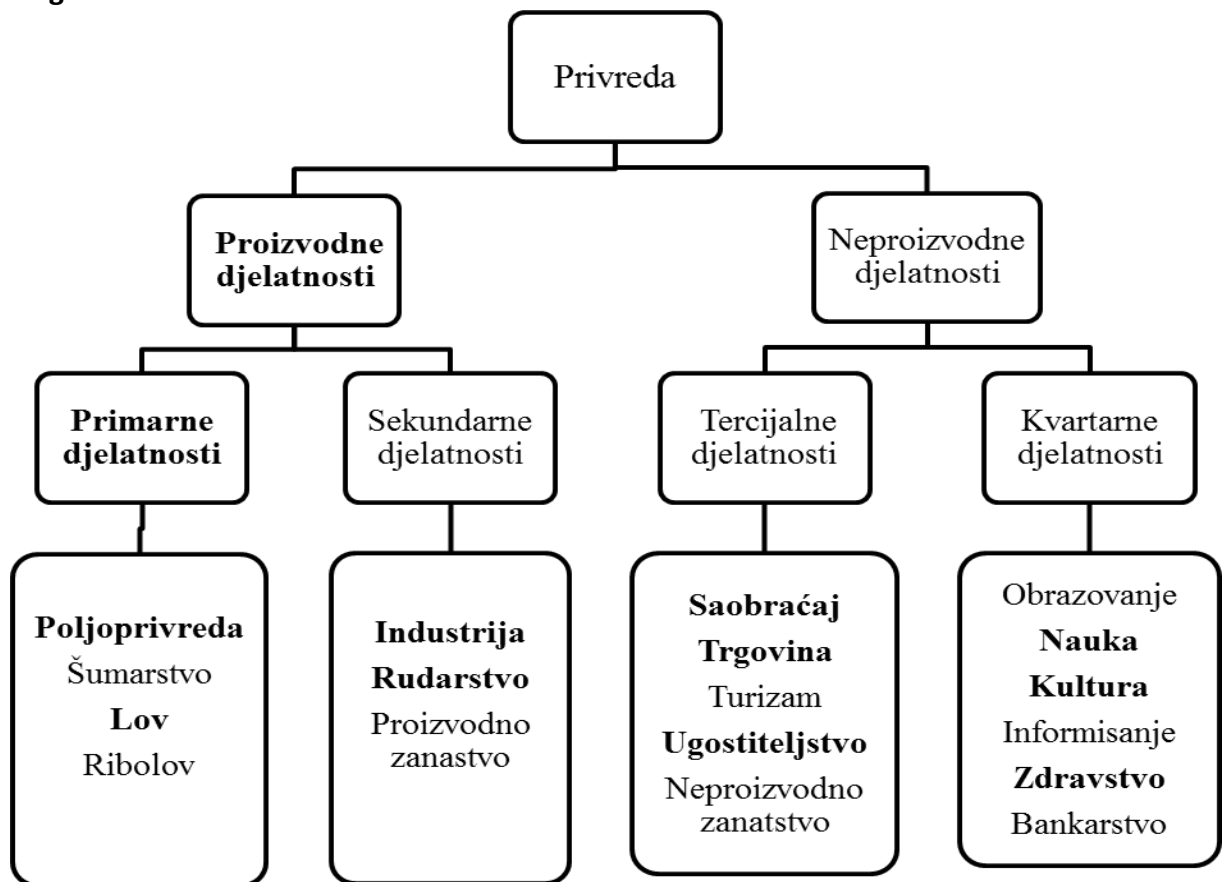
Privreda

Proizvodne djelatnosti

Neproizvodne djelatnosti

Primarne djelatnosti

Sekundarne djelatnosti

Tercijalne djelatnosti

Kvartarne djelatnosti

Poljoprivreda
Šumarstvo
Lov
Ribolov

Industrija
Rudarstvo
Proizvodno zanastvo

Saobraćaj
Trgovina
Turizam
Ugostiteljstvo
Neproizvodno zanatstvo

Obrazovanje
Nauka
Kultura
Informisanje
Zdravstvo
Bankarstvo